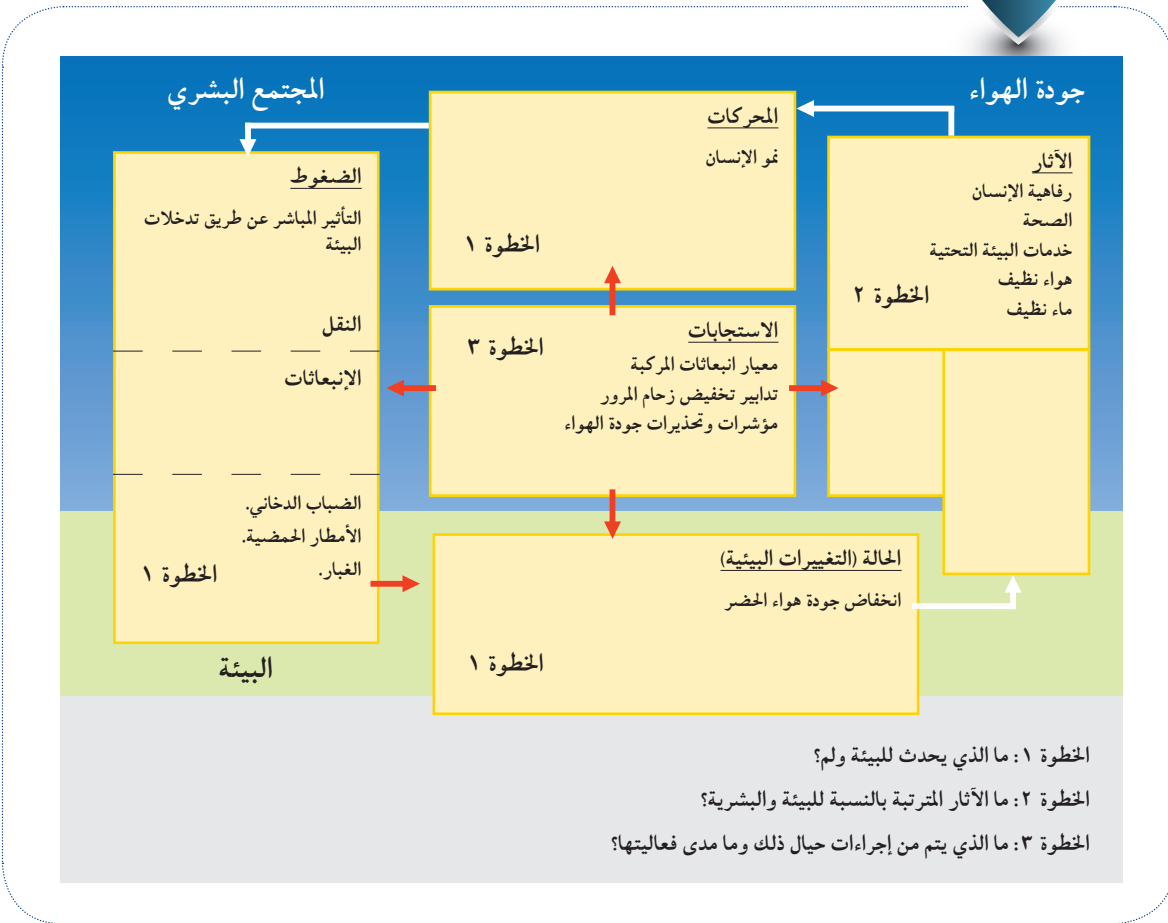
جودة الهواء

المجتمع البشري

المحركات
نمو الإنسان
الخطوة ١

الآثار
رفاهية الإنسان
الصحة
خدمات البيئة التحتية
هواء نظيف
ماء نظيف
الخطوة ٢

الضغوط
التأثير المباشر عن طريق تدخلات البيئة

النقل

الإنبعاثات

الضباب الدخاني.
الأمطار الحمضية.
الغبار.
الخطوة ١

البيئة

الاستجابات
معيار انبعاثات المركبة
تدابير تخفيض زحام المرور
مؤشرات وتحذيرات جودة الهواء
الخطوة ٣

الحالة (التغييرات البيئية)
انخفاض جودة هواء الحضر
الخطوة ١

الخطوة ١: ما الذي يحدث للبيئة ولم؟

الخطوة ٢: ما الآثار المترتبة بالنسبة للبيئة والبشرية؟

الخطوة ٣: ما الذي يتم من إجراءات حيال ذلك وما مدى فعاليتها؟